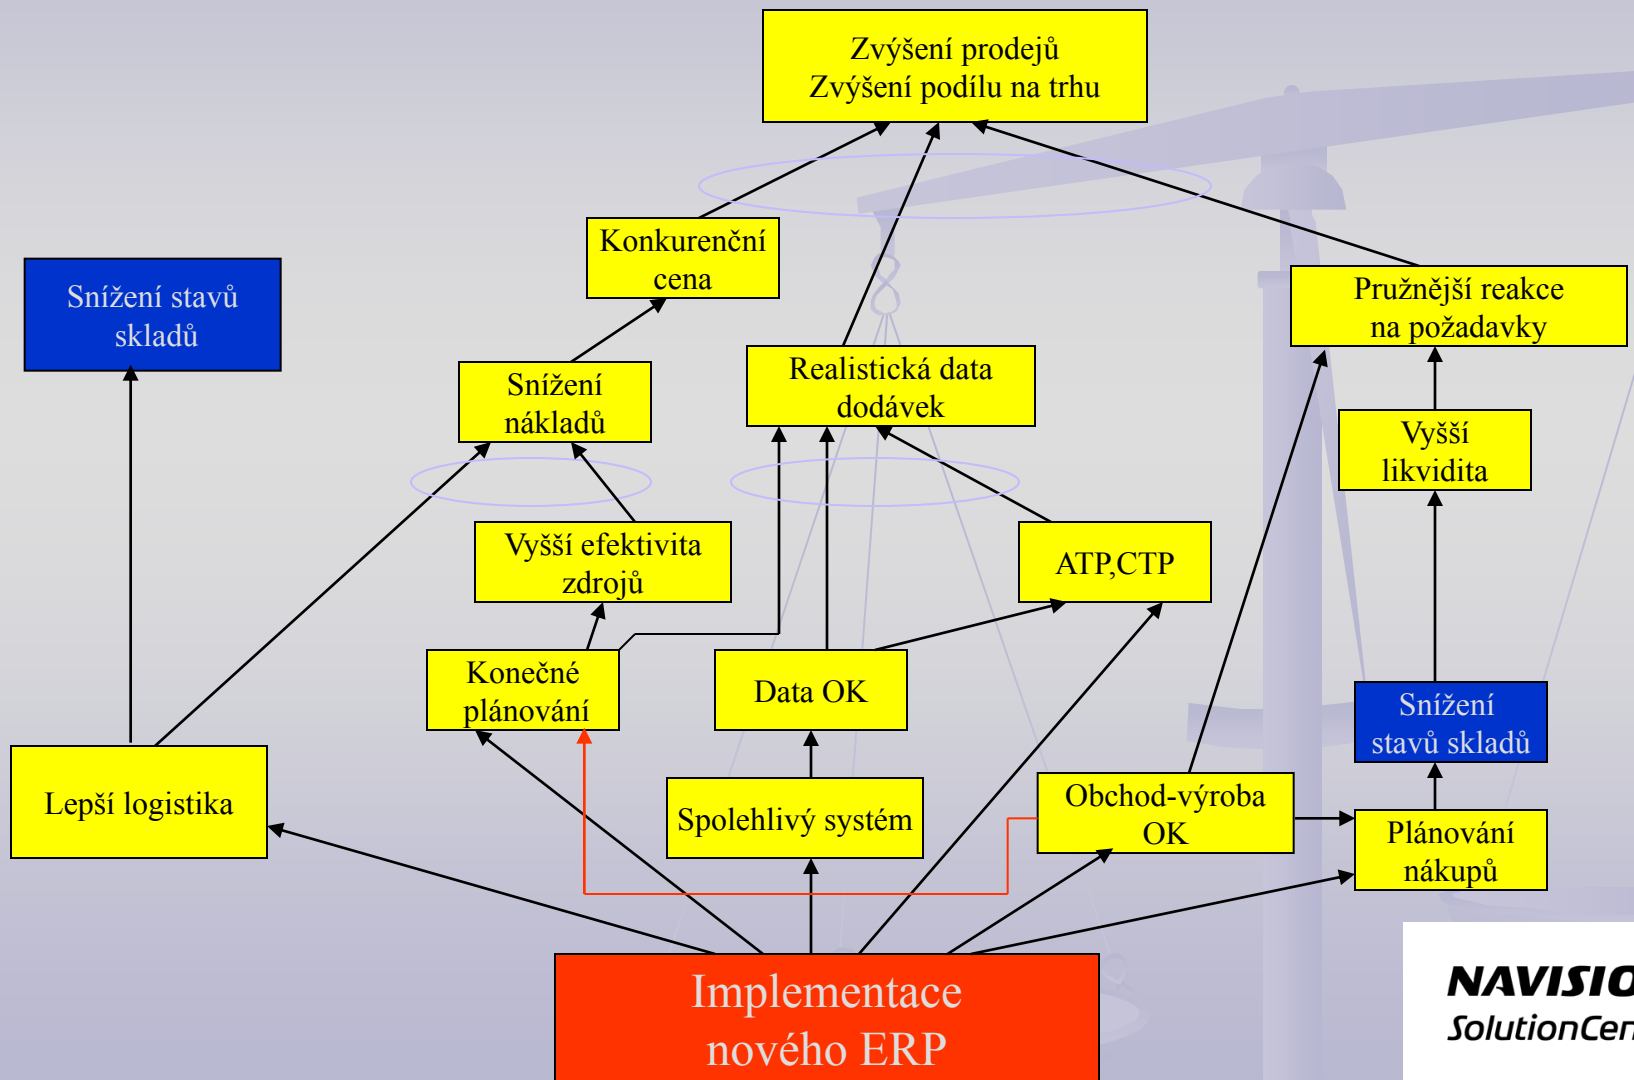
Zvýšení prodejů
Zvýšení podílu na trhu

Konkurenční cena

Snížení stavů skladů

Pružnější reakce na požadavky

Snížení nákladů

Realistická data dodávek

Vyšší likvidita

Vyšší efektivita zdrojů

ATP,CTP

Konečné plánování

Data OK

Snížení stavů skladů

Lepší logistika

Spolehlivý systém

Obchod-výroba OK

Plánování nákupů

Implementace nového ERP

NAVISIO
SolutionCen